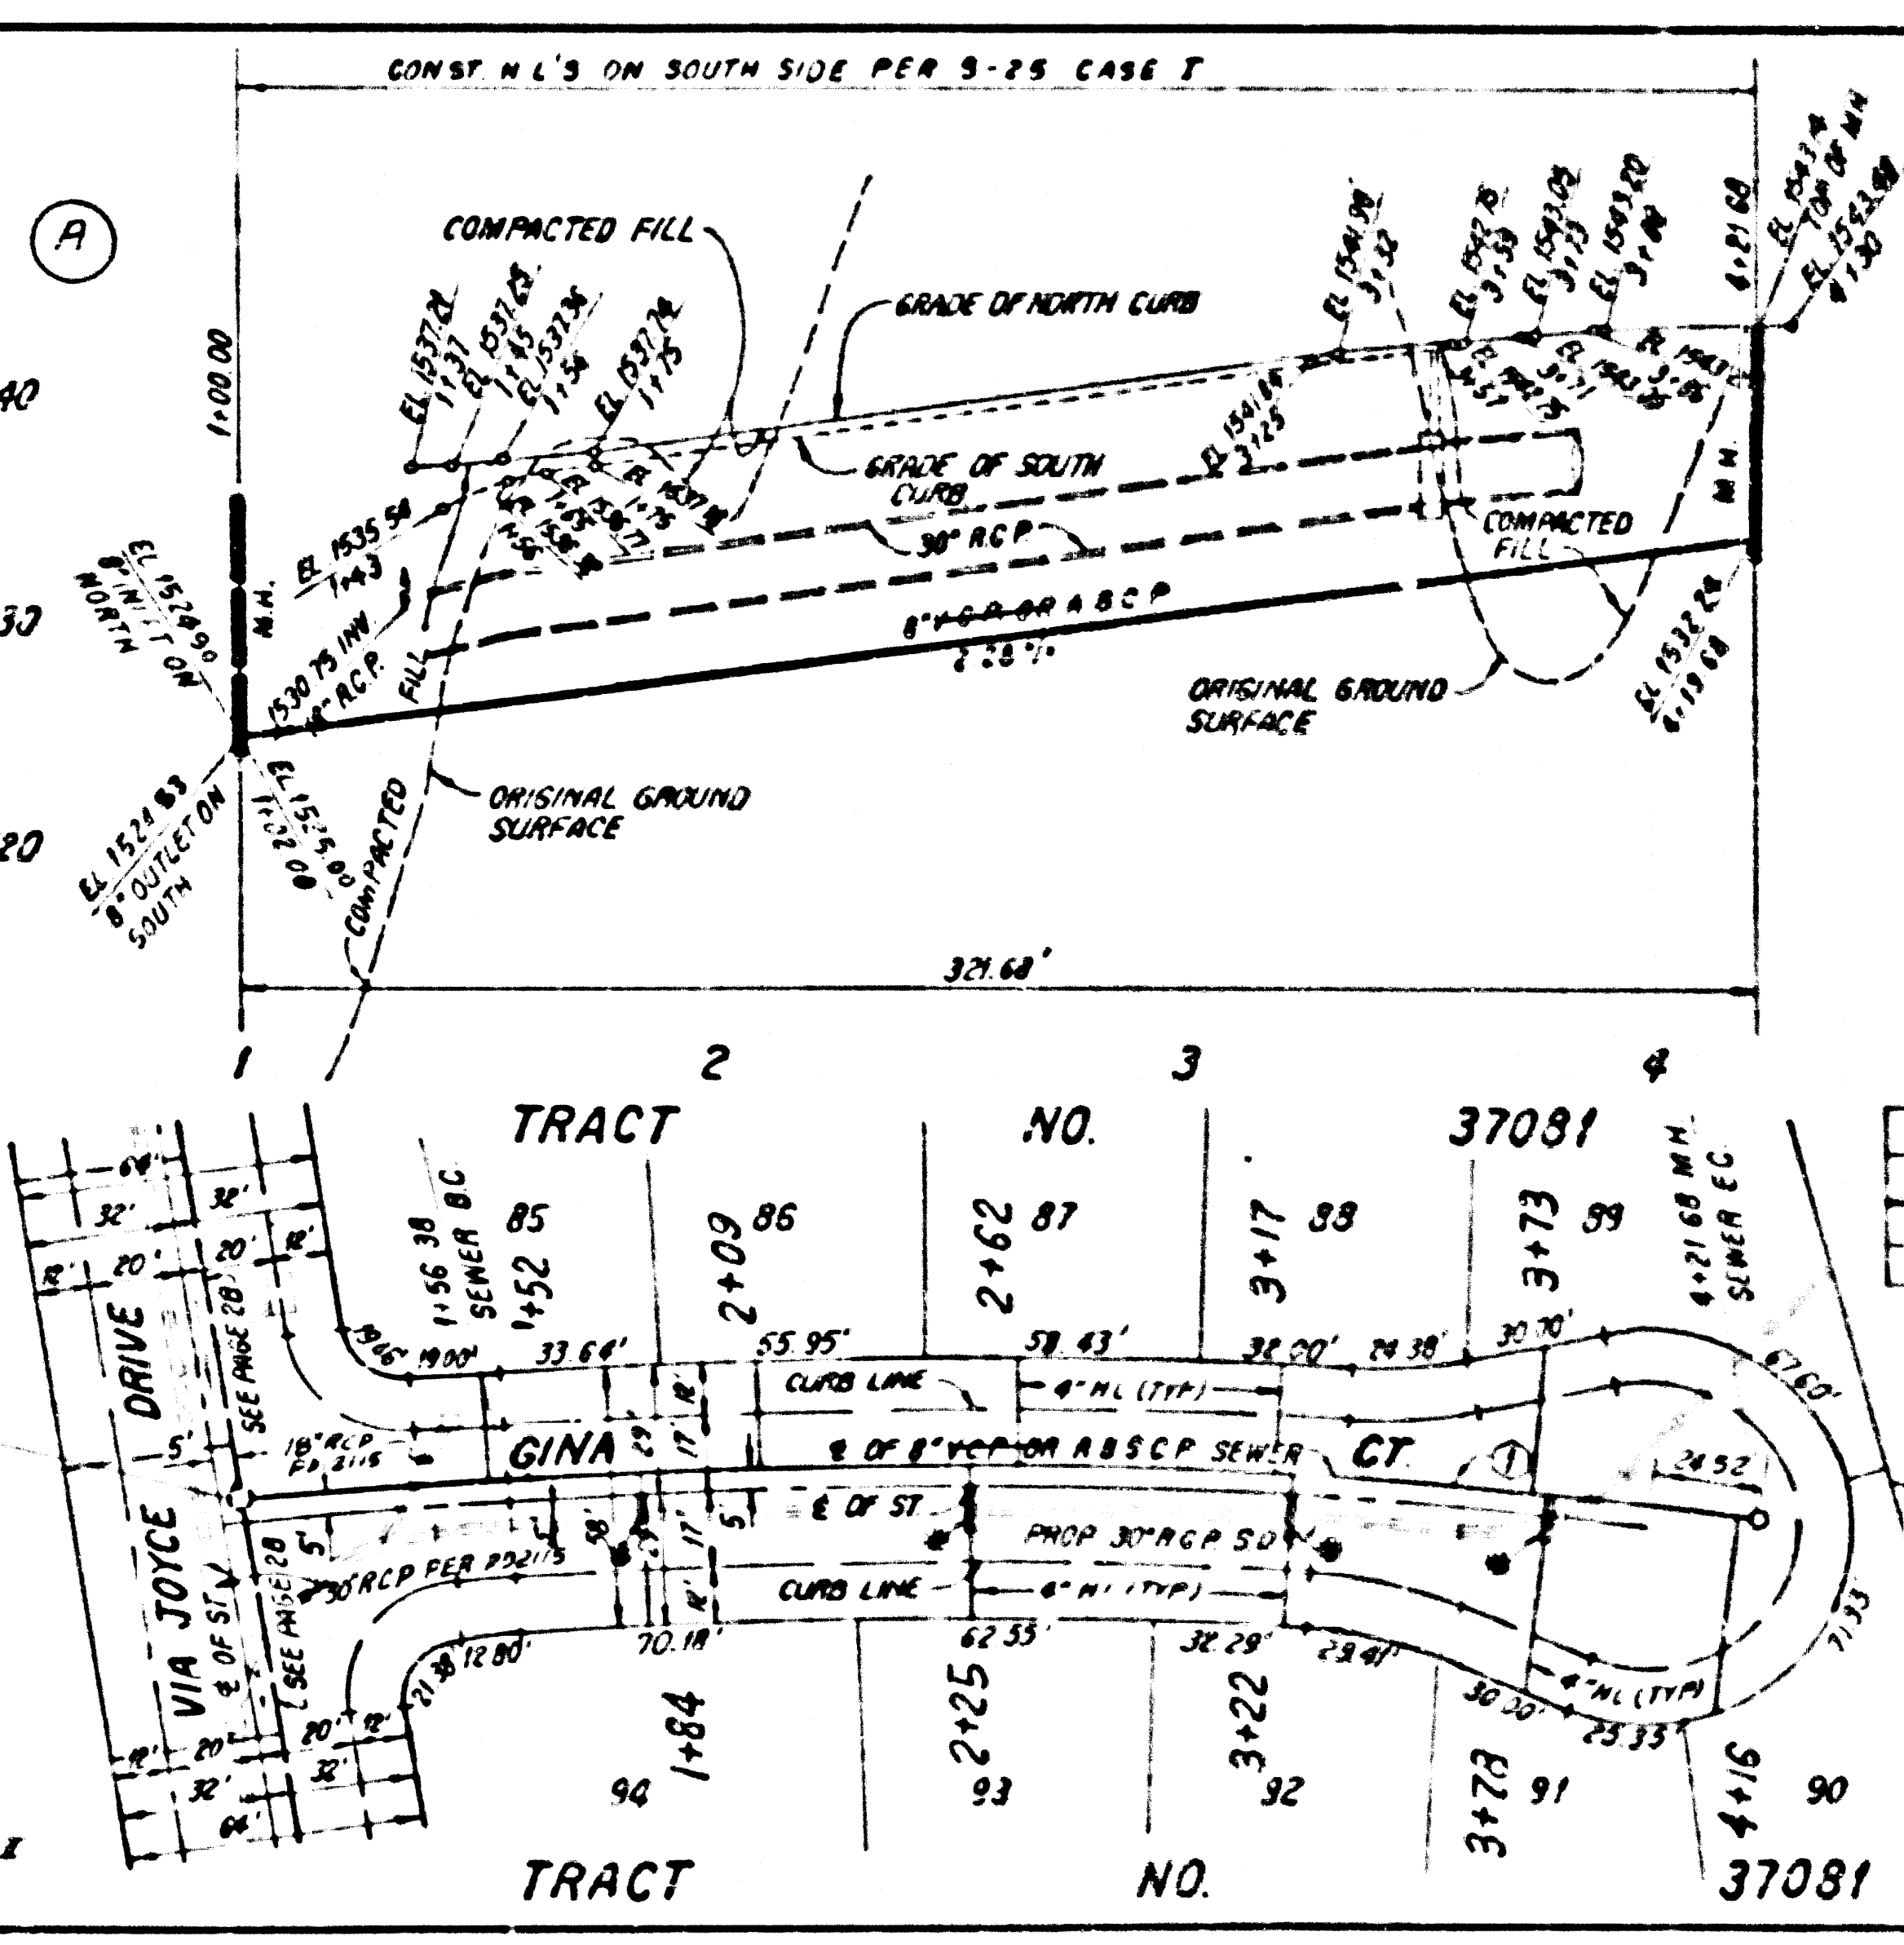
CONST. H L'S ON SOUTH SIDE PER 9-25 CASE I

A

COMPACTED FILL

GRADE OF NORTH CURB

1+00.00

EL 1537.21 1+37
EL 1537.63 1+45
EL 1537.36 1+56
EL 1537.74 1+75

EL 1541.98 3+32
EL 1542.76 3+53
EL 1543.08 3+73
EL 1543.22 3+86
4+21.68
EL 1543.4 TOP OF MH
EL 1543.40 4+30

40

30

20

EL 1535.54 1+43

GRADE OF SOUTH CURB

EL 1541.66 3+25

30" RCP

COMPACTED FILL

M.H.

M.H.

EL 1528.90 8" INLET NORTH

1530.75 INV. 18" R.C.P.

FILL

8" VCP OR ABSCP
2.58%

ORIGINAL GROUND SURFACE

EL 1532.28 4+19.68

EL 1524.83 8" OUTLET ON SOUTH

EL 1525.00 1+02

COMPACTED

ORIGINAL GROUND SURFACE

321.68'

1

2

3

4

TRACT

NO.

37081

64'
32'
32'
12'
20'
20'
12'
12'

DRIVE

SEE PAGE 28

1+56.38 SEWER B.C.

1+52

85

2+09

86

2+62

87

3+17

88

3+73

89

4+21.68 M.H. SEWER E.C.

19.46'
19.00'
33.64'
55.95'
58.43'
38.00'
24.38'
30.70'
67.60'

CURB LINE

4" HL (TYP)

5'

18" RCP PD 2115

GINA

29

17

12'

℄ OF 8" VCP OR ABSCP SEWER

CT.

1

24.52

VIA JOYCE

℄ OF ST.

5'

SEE PAGE 28

30" RCP PER PD 2115

38'

5'

17'

12'

℄ OF ST.

PROP 30" RCP SD

CURB LINE

4" HL (TYP)

21.38
12.80'
70.18'
62.55'
32.29'
29.41'
30.00'
25.33
71.33

4" HL (TYP)

20'
12'
12'
20'
32'
32'
64'

94

1+84

2+25

93

3+22

92

3+73

91

4+16

90

TRACT

NO.

37081